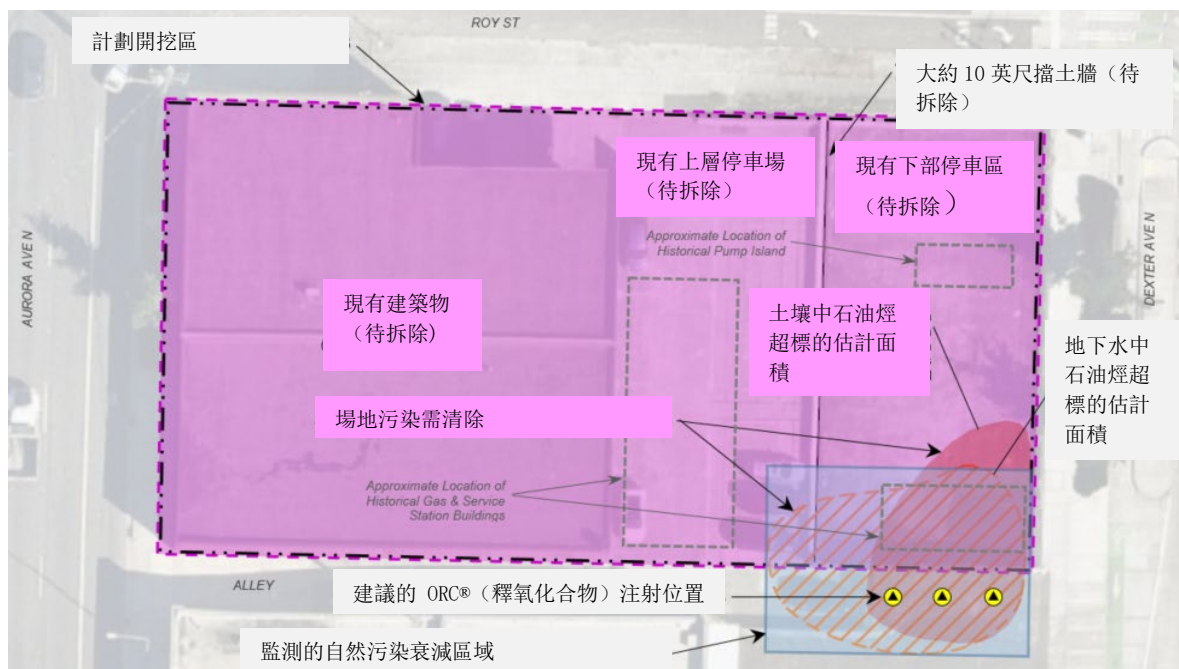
ROY ST

計劃開挖區

大約 10 英尺擋土牆（待拆除）

現有上層停車場（待拆除）

現有下部停車區（待拆除）

Approximate Location of Historical Pump Island

AURORA AVE N

DEXTER AVE N

現有建築物（待拆除）

土壤中石油烴超標的估計面積

地下水中石油烴超標的估計面積

場地污染需清除

Approximate Location of Historical Gas & Service Station Buildings

ALLEY

建議的 ORC®（釋氧化合物）注射位置

監測的自然污染衰減區域